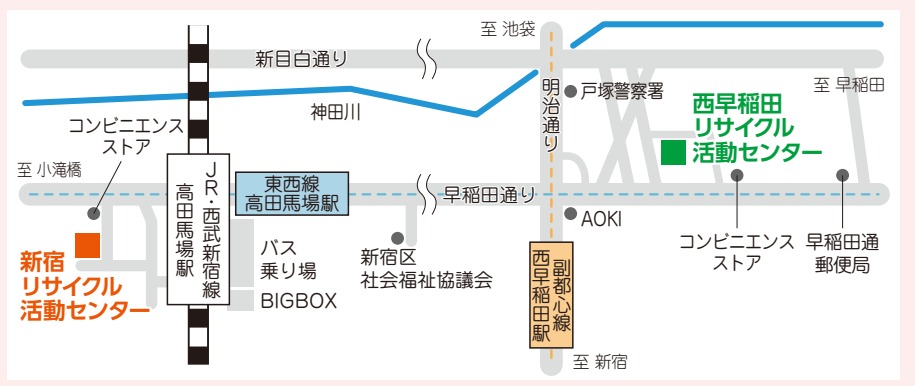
至 池袋

新目白通り

明治通り

戸塚警察署

至 早稲田

神田川

西早稲田
リサイクル
活動センター

コンビニエンス
ストア

至 小滝橋

JR・西武新宿線
高田馬場駅

東西線
高田馬場駅

早稲田通り

AOKI

新宿
リサイクル
活動センター

バス
乗り場

BIGBOX

新宿区
社会福祉協議会

副都心線
西早稲田駅

コンビニエンス
ストア

早稲田通
郵便局

至 新宿